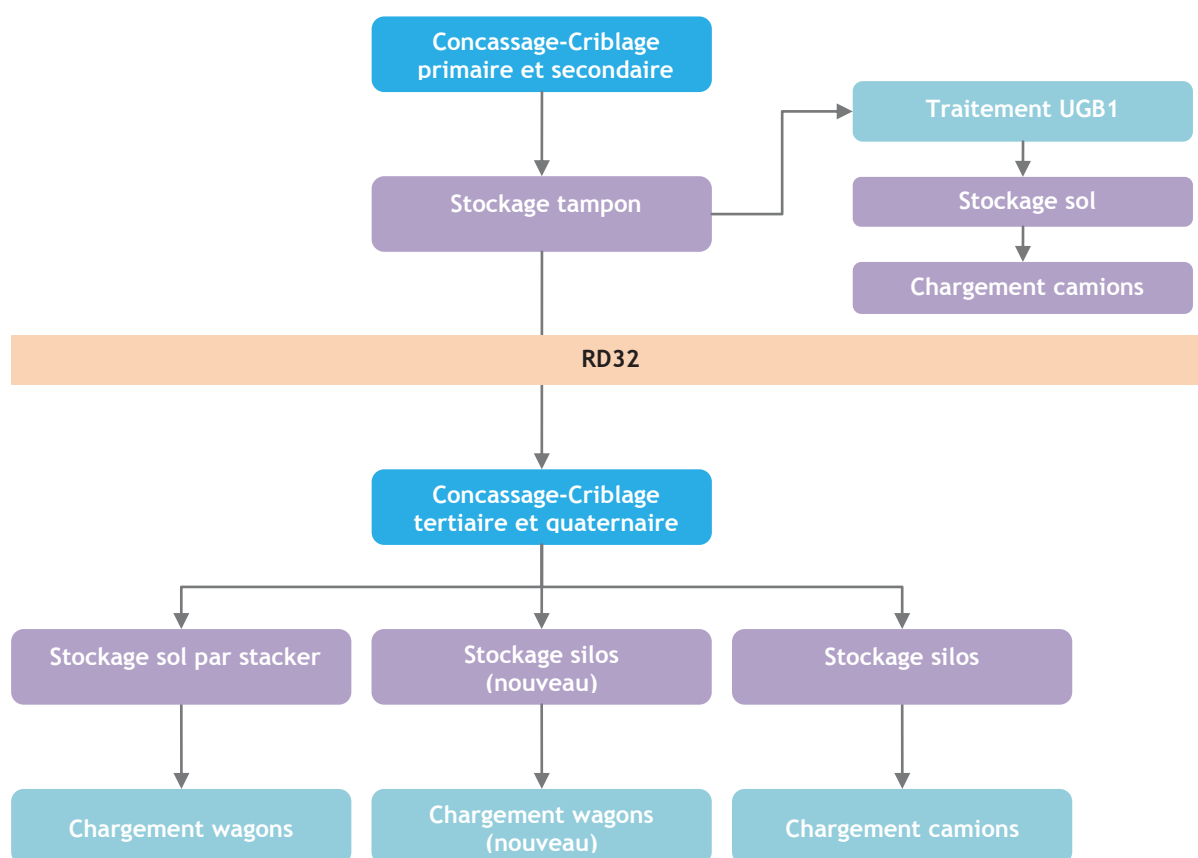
Concassage-Criblage primaire et secondaire

Stockage tampon

Traitement UGB1

Stockage sol

Chargement camions

RD32

Concassage-Criblage tertiaire et quaternaire

Stockage sol par stacker

Stockage silos (nouveau)

Stockage silos

Chargement wagons

Chargement wagons (nouveau)

Chargement camions